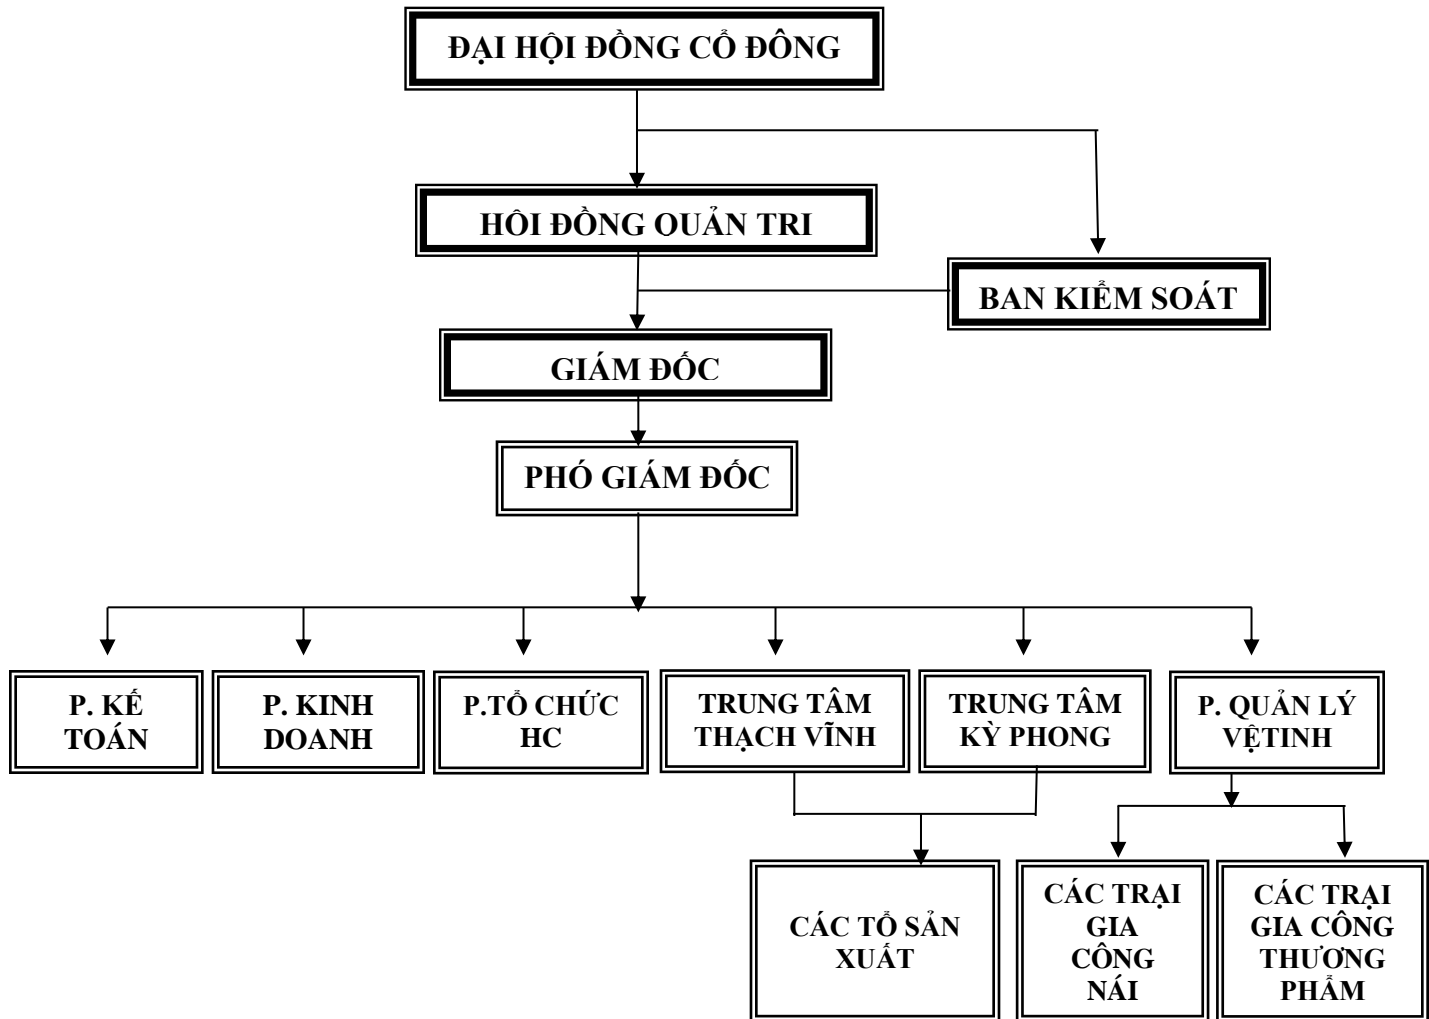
ĐẠI HỘI ĐỒNG CỔ ĐÔNG

HÔI ĐỒNG QUẢN TRI

BAN KIỂM SOÁT

GIÁM ĐỐC

PHÓ GIÁM ĐỐC

P. KẾ TOÁN

P. KINH DOANH

P.TỔ CHỨC HC

TRUNG TÂM THẠCH VĨNH

TRUNG TÂM KỲ PHONG

P. QUẢN LÝ VỆTINH

CÁC TỔ SẢN XUẤT

CÁC TRẠI GIA CÔNG NÁI

CÁC TRẠI GIA CÔNG THƯƠNG PHẨM